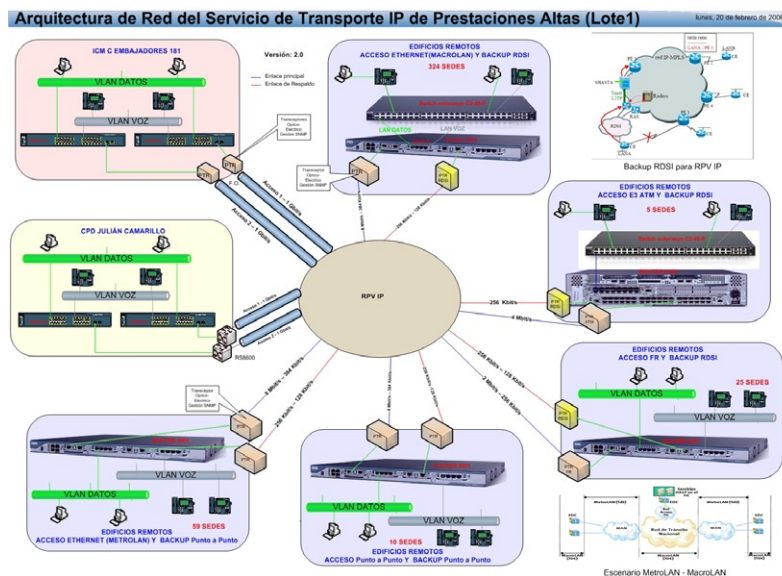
Arquitectura de Red del Servicio de Transporte IP de Prestaciones Altas (Lote1)

lunes, 20 de febrero de 2006

Versión: 2.0

Enlace principal
Enlace de Respaldo

ICM C EMBAJADORES 181

VLAN DATOS

VLAN VOZ

Transceptor Óptico-Eléctrico Gestión SNMP

EDIFICIOS REMOTOS
ACCESO ETHERNET(MACROLAN) Y BACKUP RDSI

324 SEDES

LAN VOZ

LAN DATOS

Transceptor Óptico-Eléctrico Gestión SNMP

Acceso 1 - 1 Gbit/s

Acceso 2 - 1 Gbit/s

F.O.

Backup RDSI para RPV IP

EDIFICIOS REMOTOS
ACCESO E3 ATM Y BACKUP RDSI

5 SEDES

CPD JULIÁN CAMARILLO

VLAN DATOS

VLAN VOZ

RPV IP

256 Kbit/s

4 Mbit/s

Acceso 1 - 1 Gbit/s

Acceso 2 - 1 Gbit/s

R5600

EDIFICIOS REMOTOS
ACCESO FR Y BACKUP RDSI

25 SEDES

VLAN DATOS

VLAN VOZ

Transceptor Óptico-Eléctrico Gestión SNMP

VLAN VOZ

VLAN DATOS

59 SEDES

EDIFICIOS REMOTOS
ACCESO ETHERNET (METROLAN) Y BACKUP Punto a Punto

VLAN DATOS

VLAN VOZ

16 SEDES

EDIFICIOS REMOTOS
ACCESO Punto a Punto Y BACKUP Punto a Punto

Red de Tránsito Nacional

MAN

MAN

Escenario MetroLAN - MacroLAN